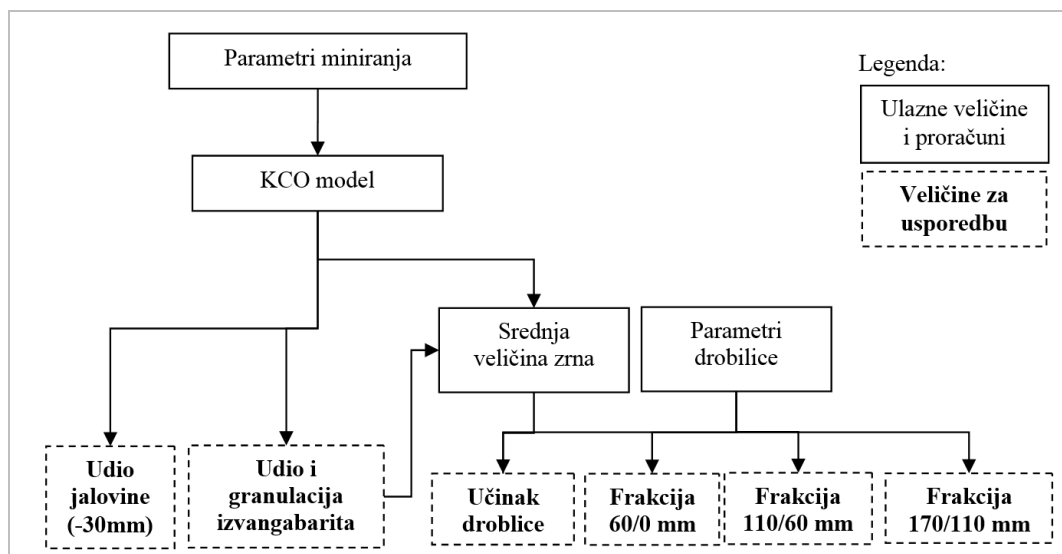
Parametri miniranja

KCO model

Legenda:

Ulazne veličine i proračuni

**Veličine za usporedbu**

Srednja veličina zrna

Parametri drobilice

**Udio jalovine (-30mm)**

**Udio i granulacija izvangabarita**

**Učinak droblice**

**Frakcija 60/0 mm**

**Frakcija 110/60 mm**

**Frakcija 170/110 mm**